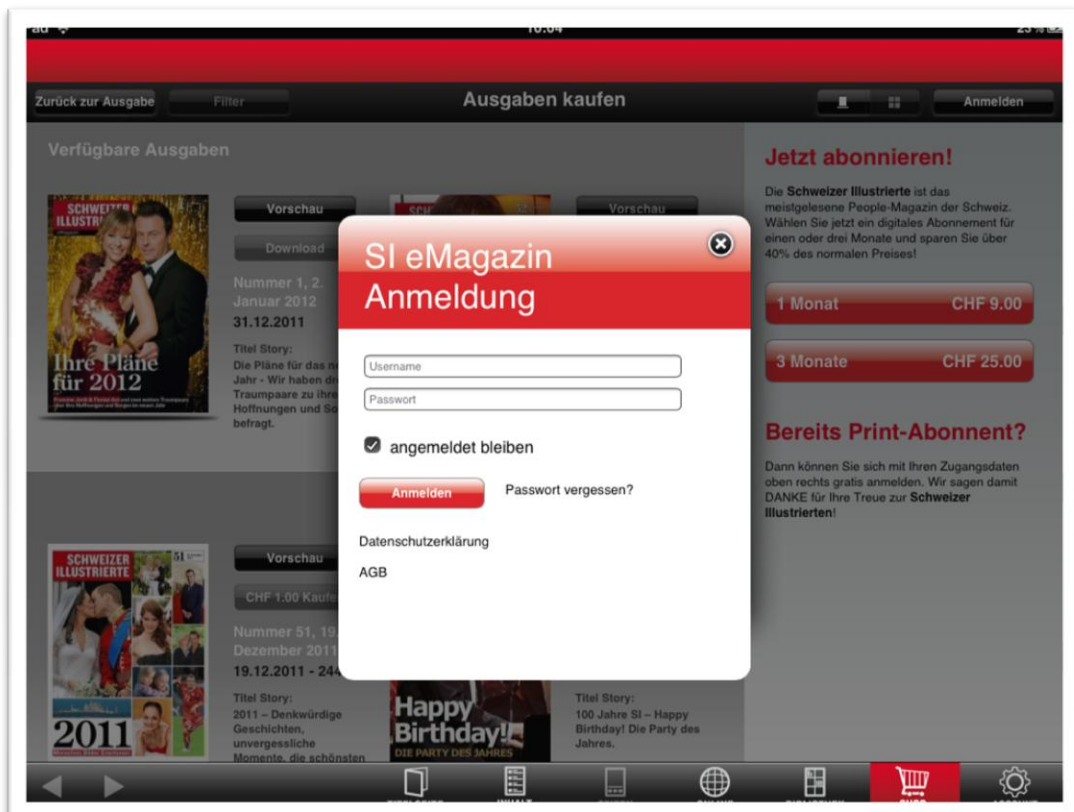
iPad
10:04
23 %

Zurück zur Ausgabe
Filter
Ausgaben kaufen
Anmelden

Verfügbare Ausgaben

SCHWEIZER ILLUSTRIERTE
Ihre Pläne für 2012

Vorschau
Download
Nummer 1, 2. Januar 2012
31.12.2011
Titel Story:
Die Pläne für das neue Jahr - Wir haben die Traumpaare zu ihren Hoffnungen und So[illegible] befragt.

Vorschau

SCHWEIZER ILLUSTRIERTE
2011

Vorschau
CHF 1.00 Kaufen
Nummer 51, 19. Dezember 2011
19.12.2011 - 24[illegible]
Titel Story:
2011 – Denkwürdige Geschichten, unvergessliche Momente, die schönsten

Happy Birthday!
DIE PARTY DES JAHRES

Titel Story:
100 Jahre SI – Happy Birthday! Die Party des Jahres.

SI eMagazin Anmeldung
Username
Passwort
angemeldet bleiben
Anmelden
Passwort vergessen?
Datenschutzerklärung
AGB

Jetzt abonnieren!
Die Schweizer Illustrierte ist das meistgelesene People-Magazin der Schweiz. Wählen Sie jetzt ein digitales Abonnement für einen oder drei Monate und sparen Sie über 40% des normalen Preises!

1 Monat CHF 9.00
3 Monate CHF 25.00

Bereits Print-Abonnent?
Dann können Sie sich mit Ihren Zugangsdaten oben rechts gratis anmelden. Wir sagen damit DANKE für Ihre Treue zur Schweizer Illustrierten!